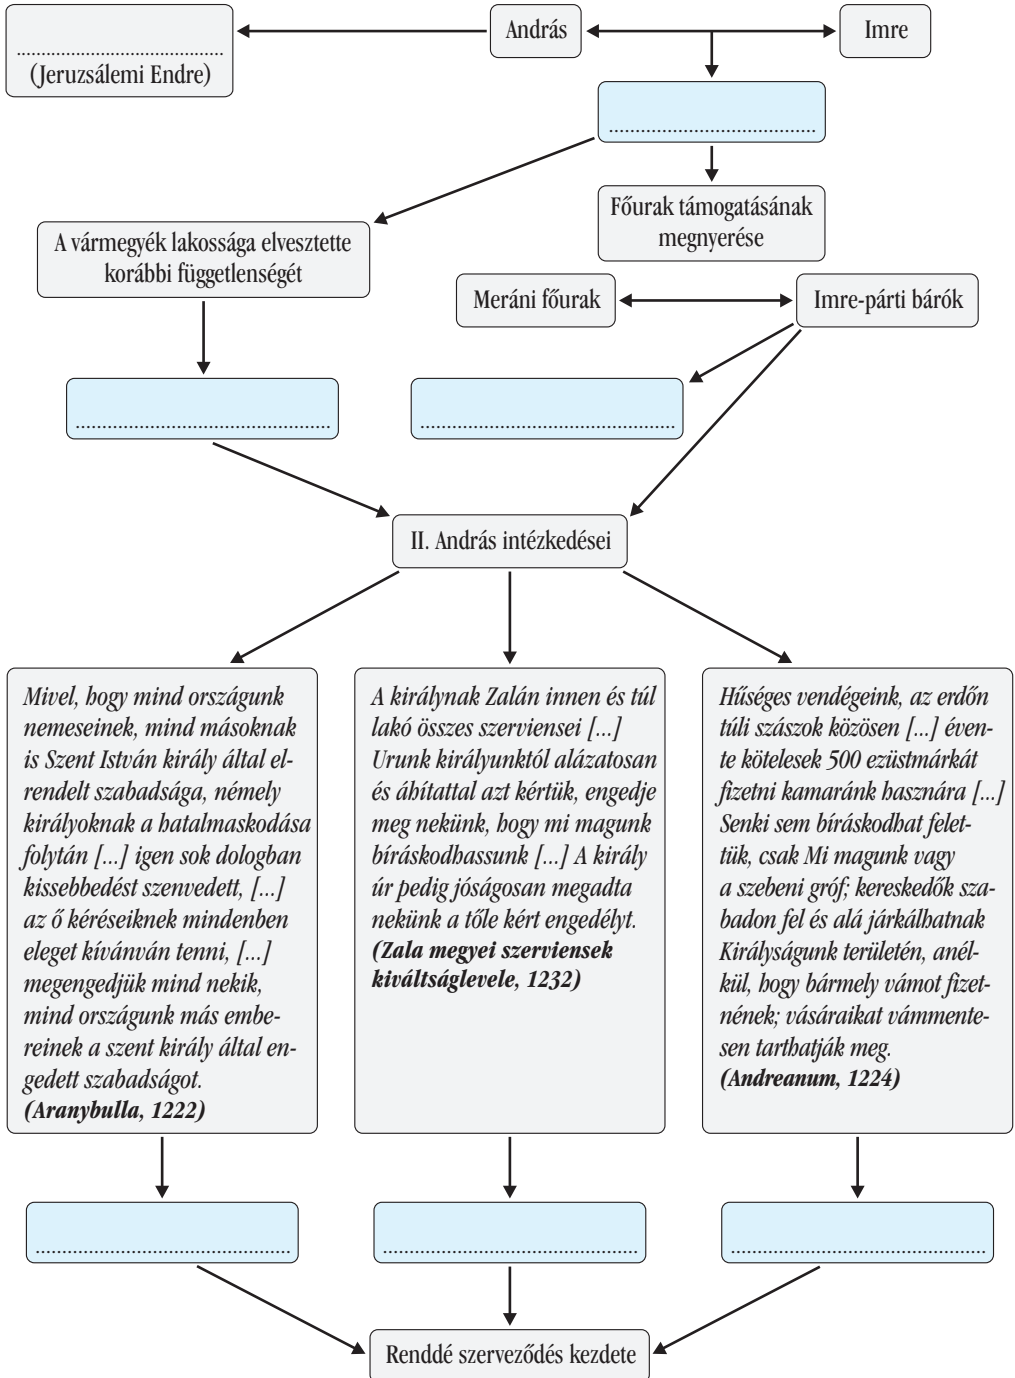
..........................
(Jeruzsálemi Endre)

András

Imre

..........................

Főurak támogatásának megnyerése

A vármegyék lakossága elvesztette korábbi függetlenségét

Meráni főurak

Imre-párti bárók

..........................

..........................

II. András intézkedései

*Mivel, hogy mind országunk nemeseinek, mind másoknak is Szent István király által elrendelt szabadsága, némely királyoknak a hatalmaskodása folytán [...] igen sok dologban kissebbedést szenvedett, [...] az ő kéréseiknek mindenben eleget kívánván tenni, [...] megengedjük mind nekik, mind országunk más embereinek a szent király által engedett szabadságot.* ***(Aranybulla, 1222)***

*A királynak Zalán innen és túl lakó összes szerviensei [...] Urunk királyunktól alázatosan és áhítattal azt kértük, engedje meg nekünk, hogy mi magunk bíráskodhassunk [...] A király úr pedig jóságosan megadta nekünk a tőle kért engedélyt.* ***(Zala megyei szerviensek kiváltságlevele, 1232)***

*Hűséges vendégeink, az erdőn túli szászok közösen [...] évente kötelesek 500 ezüstmárkát fizetni kamaránk hasznára [...] Senki sem bíráskodhat felettük, csak Mi magunk vagy a szebeni gróf; kereskedők szabadon fel és alá járkálhatnak Királyságunk területén, anélkül, hogy bármely vámot fizetnének; vásáraikat vámmentesen tarthatják meg.* ***(Andreanum, 1224)***

..........................

..........................

..........................

Rendi szerveződés kezdete